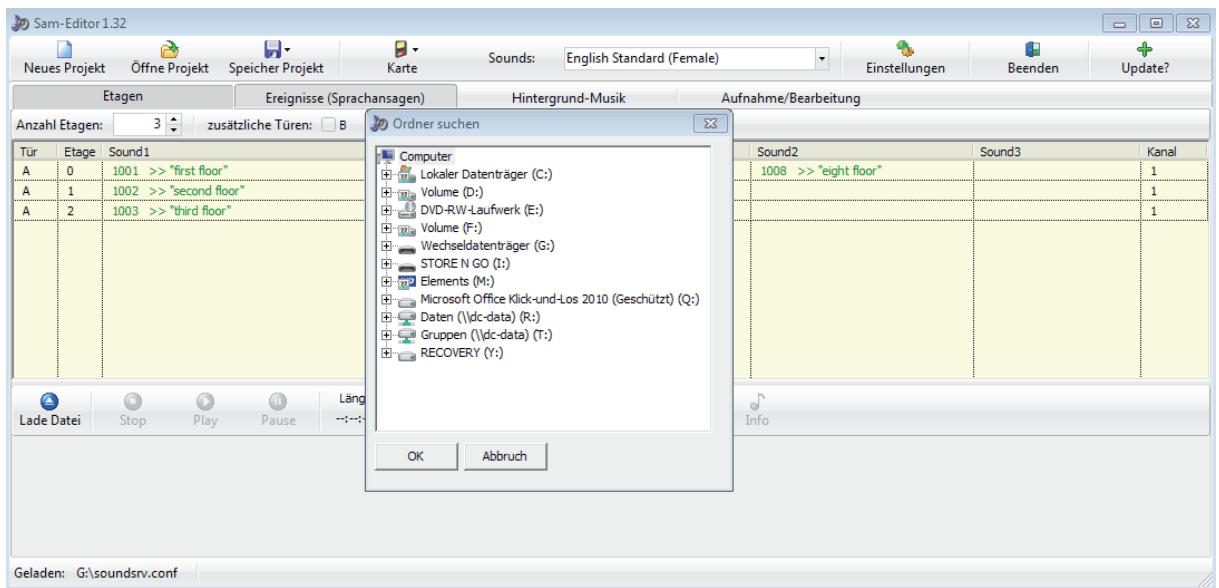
Sam-Editor 1.32

Neues Projekt
Öffne Projekt
Speicher Projekt
Karte
Sounds:
English Standard (Female)
Einstellungen
Beenden
Update?

Etagen
Ereignisse (Sprachansagen)
Hintergrund-Musik
Aufnahme/Bearbeitung

Anzahl Etagen: 3
zusätzliche Türen: B

| Tür | Etage | Sound1 | Sound2 | Sound3 | Kanal |
|---|---|---|---|---|---|
| A | 0 | 1001 >> "first floor" | 1008 >> "eight floor" | | 1 |
| A | 1 | 1002 >> "second floor" | | | 1 |
| A | 2 | 1003 >> "third floor" | | | 1 |

Ordner suchen

Computer
Lokaler Datenträger (C:)
Volume (D:)
DVD-RW-Laufwerk (E:)
Volume (F:)
Wechseldatenträger (G:)
STORE N GO (I:)
Elements (M:)
Microsoft Office Klick-und-Los 2010 (Geschützt) (Q:)
Daten (\\dc-data) (R:)
Gruppen (\\dc-data) (T:)
RECOVERY (Y:)

OK
Abbruch

Lade Datei
Stop
Play
Pause
Läng
--:--:
Info

Geladen: G:\soundsrv.conf